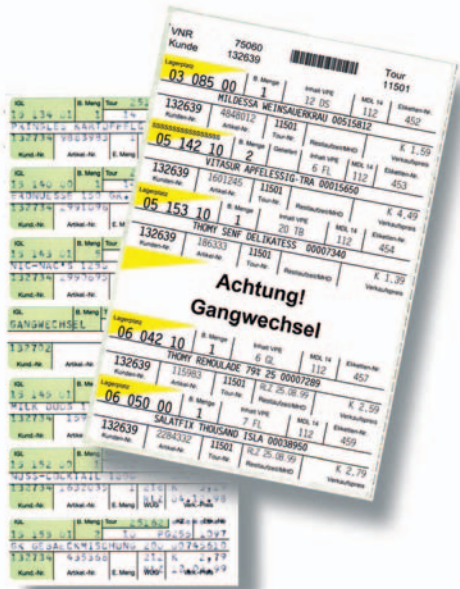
VNR 75060
Kunde 132639

Tour
11501

Lagerplatz
03 085 00
B. Menge
1
Inhalt VPE
12 05
MDL 14
112
Etiketten-Nr.
452

132639
Kunden-Nr.
MILDESSA WEINSAUERKRAU 00515812
4848012
11501

05 142 10
2
Inhalt VPE
6 FL
MDL 14
112
K 1,59
VITASUR APFELESSIG-TRA 00015650
132639
1601245
11501
453

Lagerplatz
05 153 10
B. Menge
1
Inhalt VPE
20 TB
MDL 14
112
K 4,49
THOMY SENF DELIKATESS 00007340
132639
186333
11501
454
K 1,39

Achtung!
Gangwechsel

Lagerplatz
06 042 10
B. Menge
1
Inhalt VPE
6 GL
MDL 14
112
Etiketten-Nr.
457
THOMY REMOULADE 79% 25 00007289
132639
Kunden-Nr.
115983
11501
Tour-Nr.
RLZ 25.08.99
Restlaufzeit/MHD
K 2,59
Verkaufspreis

Lagerplatz
06 050 00
B. Menge
1
Inhalt VPE
7 FL
MDL 14
112
Etiketten-Nr.
459
SALATFIX THOUSAND ISLA 00038950
132639
Kunden-Nr.
2284332
11501
Tour-Nr.
RLZ 25.08.99
Restlaufzeit/MHD
K 2,79
Verkaufspreis

IGL
B. Meng
Tour
13 134 01
PFANNI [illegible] KARTOFFE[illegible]
132639 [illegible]
Kund.-Nr.
Artikel-Nr.
E. Meng

IGL
B. Meng
Tour
13 140 01
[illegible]
132639
Kund.-Nr.
Artikel-Nr.
E. Meng

IGL
B. Meng
Tour
13 143 01
NIC-NAC'S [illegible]
132639
Kund.-Nr.
Artikel-Nr.
E. Meng

GANGWECHSEL

132639
Kund.-Nr.
Artikel-Nr.
E. Meng

IGL
B. Meng
Tour
15 145 01
MILK DUDS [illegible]
132639
Kund.-Nr.
Artikel-Nr.
E. Meng

IGL
B. Meng
Tour
15 152 01
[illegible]-COCKTAIL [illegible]
132639
Kund.-Nr.
Artikel-Nr.
E. Meng

IGL
B. Meng
Tour
15 160 01
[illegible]
132639
Kund.-Nr.
Artikel-Nr.
E. Meng